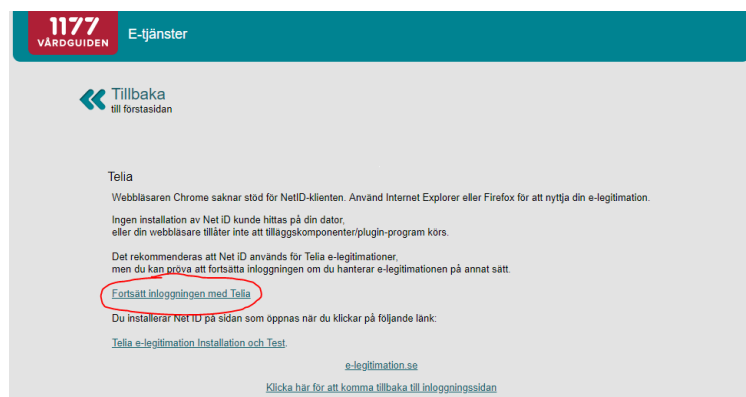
1177 VÅRDGUIDEN E-tjänster

Tillbaka
till förstasidan

Telia

Webbläsaren Chrome saknar stöd för NetID-klienten. Använd Internet Explorer eller Firefox för att nyttja din e-legitimation.

Ingen installation av Net iD kunde hittas på din dator,
eller din webbläsare tillåter inte att tilläggskomponenter/plugin-program körs.

Det rekommenderas att Net iD används för Telia e-legitimationer,
men du kan pröva att fortsätta inloggningen om du hanterar e-legitimationen på annat sätt.

Fortsätt inloggningen med Telia

Du installerar Net iD på sidan som öppnas när du klickar på följande länk:

Telia e-legitimation Installation och Test.

e-legitimation.se

Klicka här för att komma tillbaka till inloggningssidan